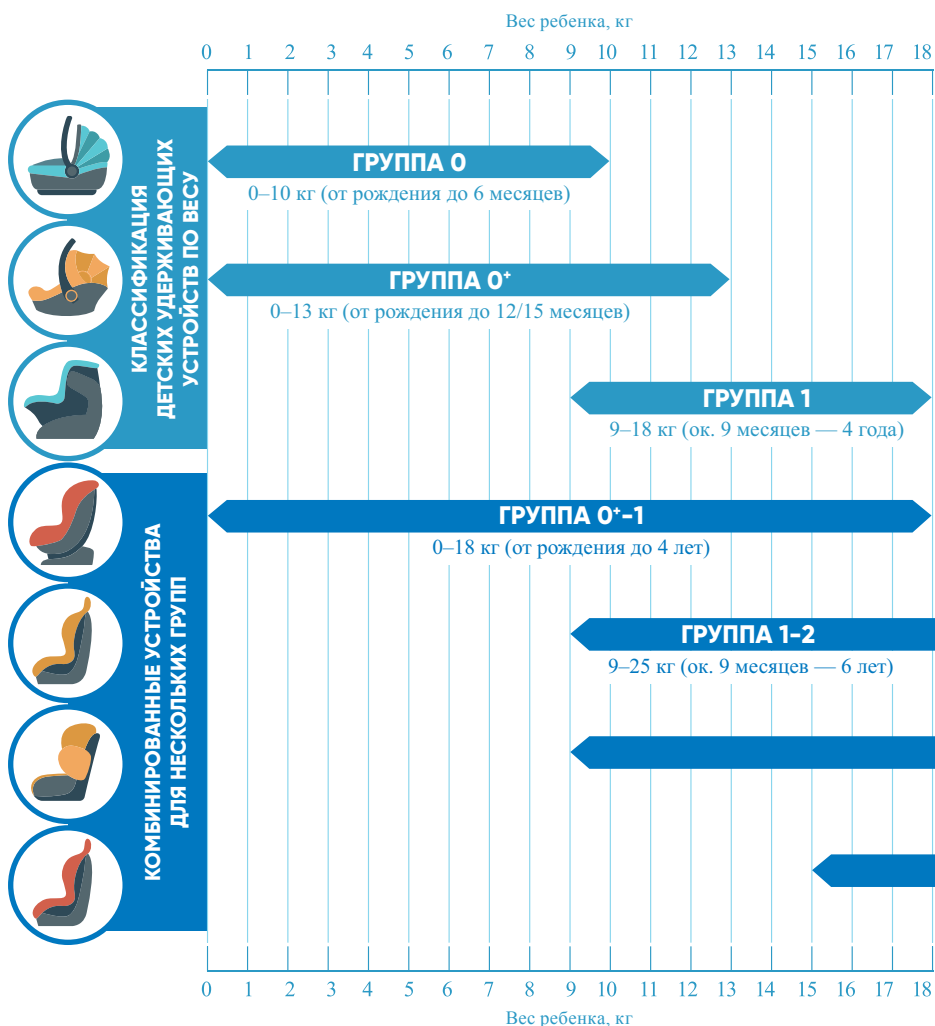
Вес ребенка, кг

0 1 2 3 4 5 6 7 8 9 10 11 12 13 14 15 16 17 18

КЛАССИФИКАЦИЯ ДЕТСКИХ УДЕРЖИВАЮЩИХ УСТРОЙСТВ ПО ВЕСУ

ГРУППА 0
0–10 кг (от рождения до 6 месяцев)

ГРУППА 0$^+$
0–13 кг (от рождения до 12/15 месяцев)

ГРУППА 1
9–18 кг (ок. 9 месяцев — 4 года)

КОМБИНИРОВАННЫЕ УСТРОЙСТВА ДЛЯ НЕСКОЛЬКИХ ГРУПП

ГРУППА 0$^+$–1
0–18 кг (от рождения до 4 лет)

ГРУППА 1–2
9–25 кг (ок. 9 месяцев — 6 лет)

0 1 2 3 4 5 6 7 8 9 10 11 12 13 14 15 16 17 18

Вес ребенка, кг